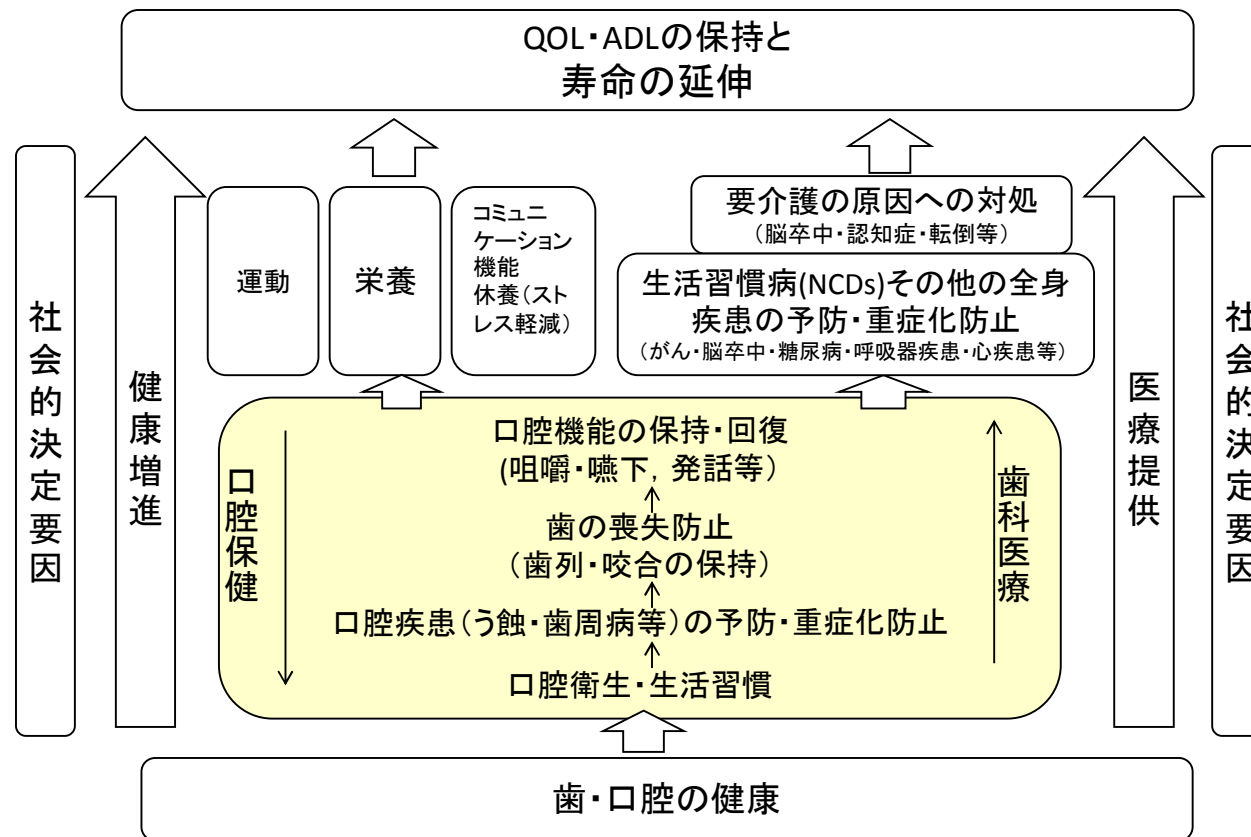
QOL・ADLの保持と
寿命の延伸

社会的決定要因

健康増進

運動

栄養

コミュニケーション機能
休養（ストレス軽減）

要介護の原因への対処
（脳卒中・認知症・転倒等）

生活習慣病(NCDs)その他の全身疾患の予防・重症化防止
（がん・脳卒中・糖尿病・呼吸器疾患・心疾患等）

医療提供

社会的決定要因

口腔保健

口腔機能の保持・回復
(咀嚼・嚥下，発話等）

歯の喪失防止
（歯列・咬合の保持）

口腔疾患（う蝕・歯周病等）の予防・重症化防止

口腔衛生・生活習慣

歯科医療

歯・口腔の健康